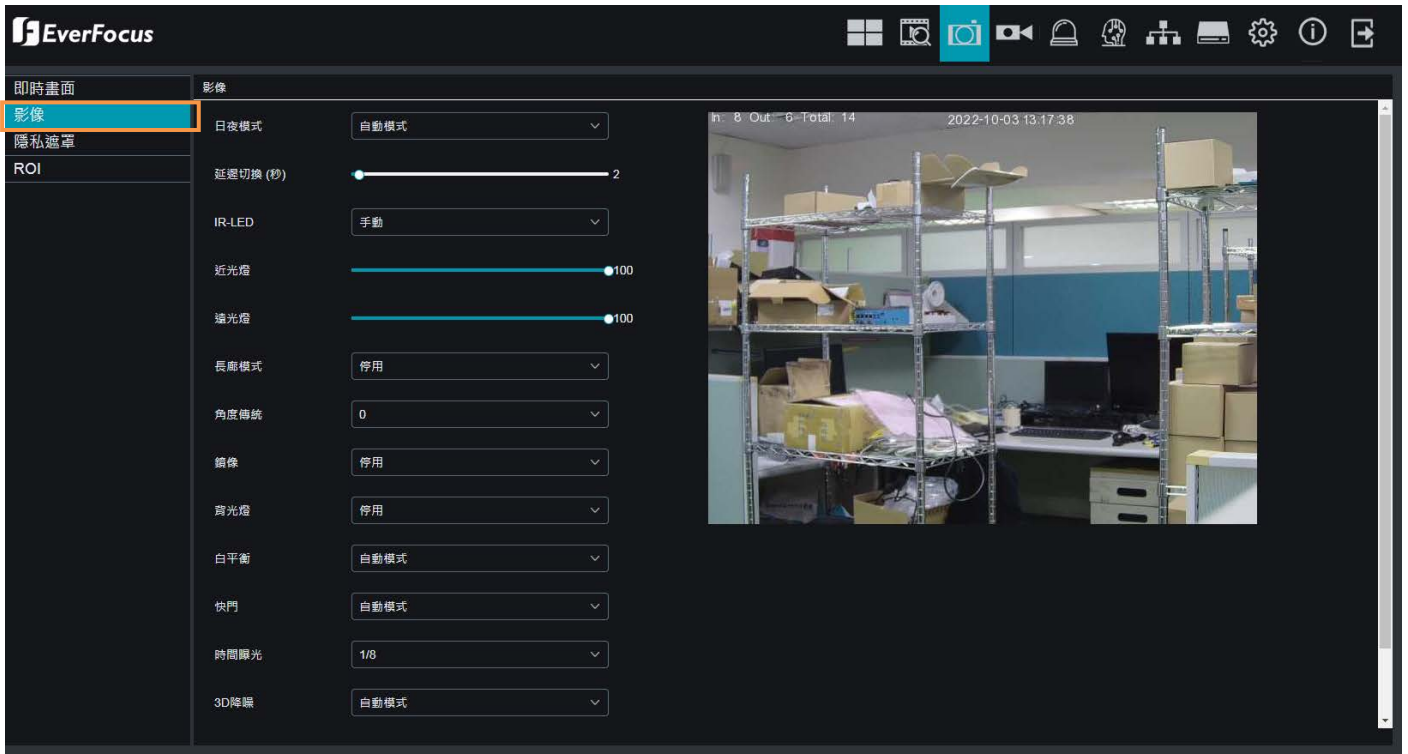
EverFocus

即時畫面
影像
隱私遮罩
ROI

影像

日夜模式 自動模式
延遲切換 (秒) 2
IR-LED 手動
近光燈 100
遠光燈 100
長廊模式 停用
角度傳統 0
鏡像 停用
背光燈 停用
白平衡 自動模式
快門 自動模式
時間曝光 1/8
3D降噪 自動模式

In: 8 Out: 6 Total: 14 2022-10-03 13:17:38